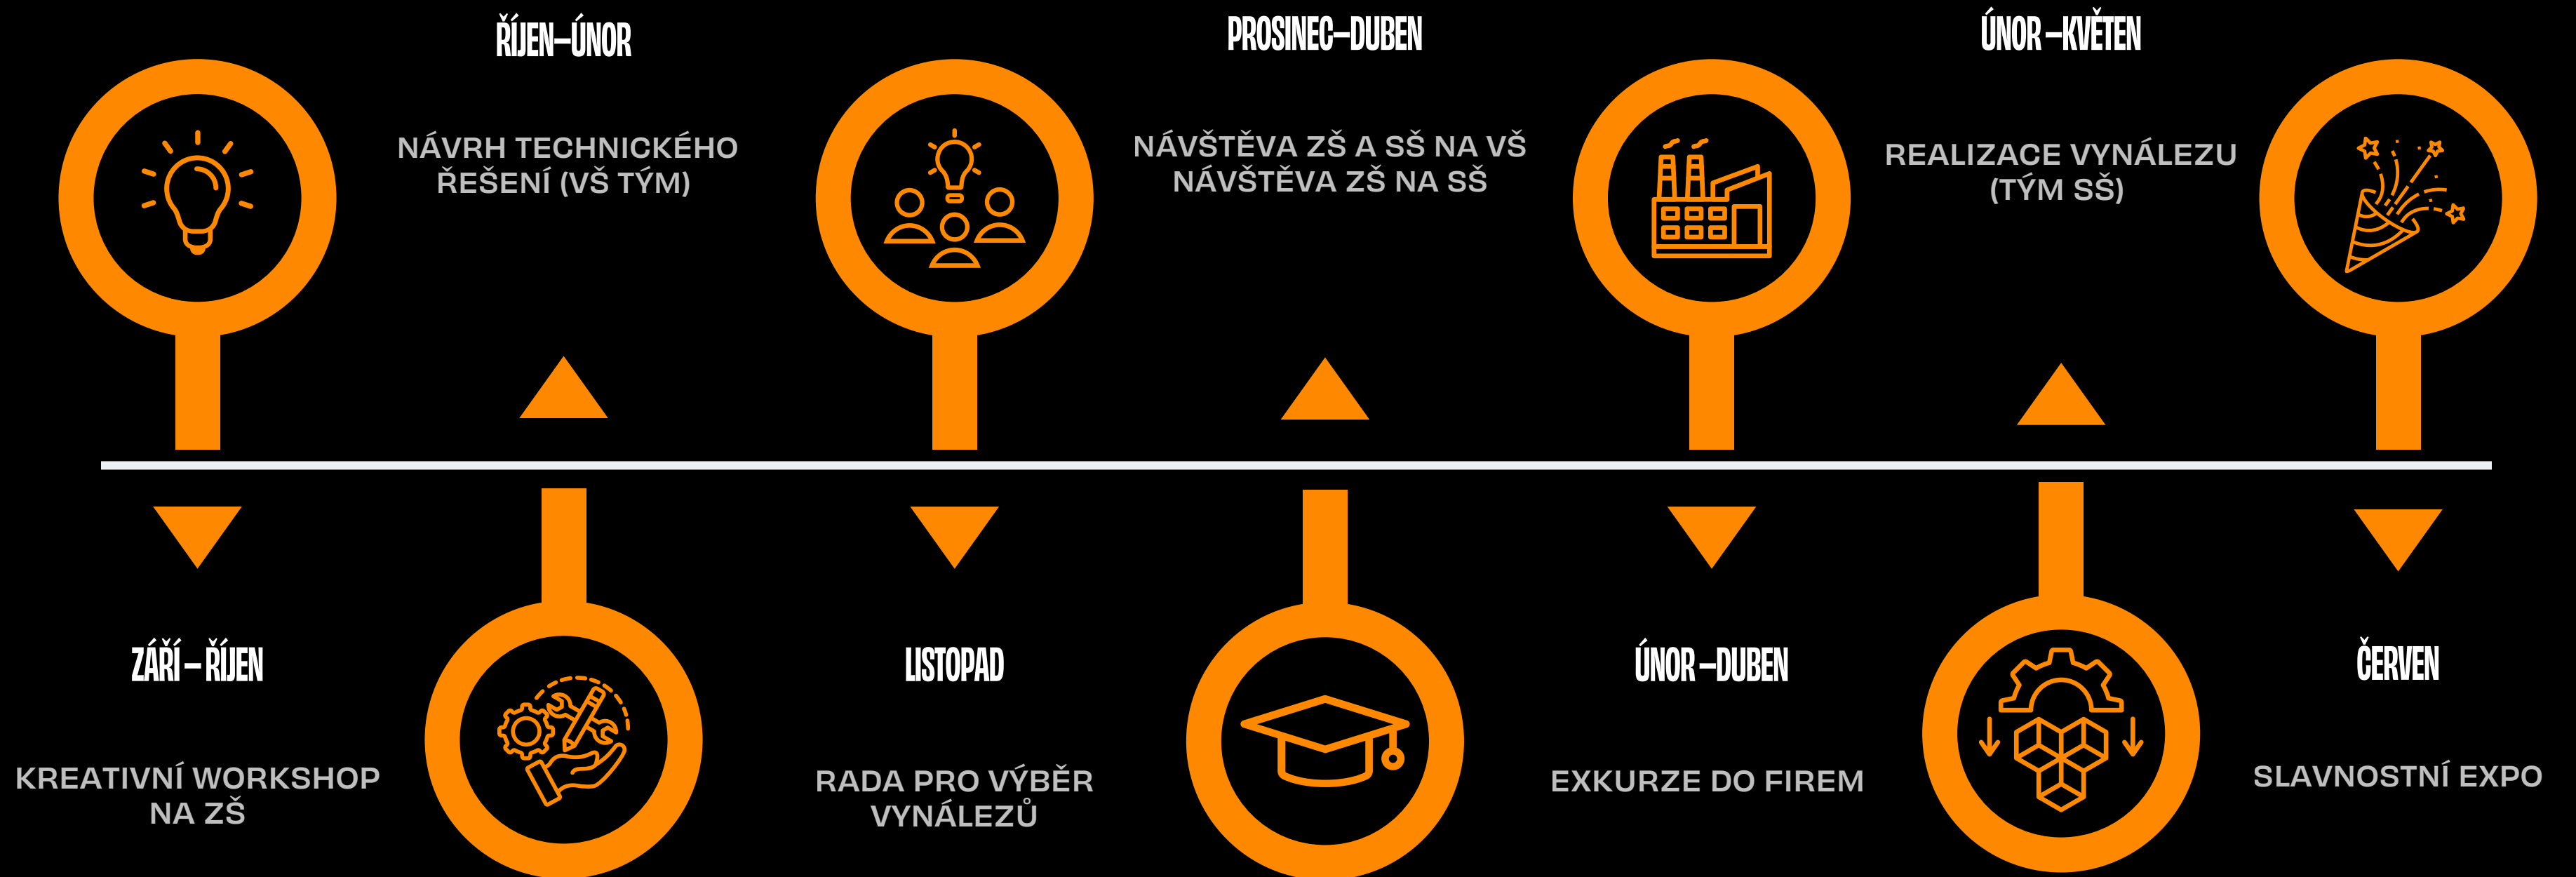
ZÁŘÍ – ŘÍJEN

KREATIVNÍ WORKSHOP NA ZŠ

ŘÍJEN–ÚNOR

NÁVRH TECHNICKÉHO ŘEŠENÍ (VŠ TÝM)

LISTOPAD

RADA PRO VÝBĚR VYNÁLEZŮ

PROSINEC–DUBEN

NÁVŠTĚVA ZŠ A SŠ NA VŠ
NÁVŠTĚVA ZŠ NA SŠ

ÚNOR –DUBEN

EXKURZE DO FIREM

ÚNOR –KVĚTEN

REALIZACE VYNÁLEZU (TÝM SŠ)

ČERVEN

SLAVNOSTNÍ EXPO